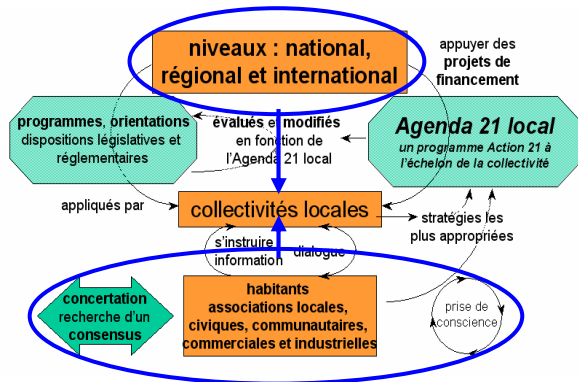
niveaux : national, régional et international

appuyer des projets de financement

programmes, orientations dispositions législatives et réglementaires

évalués et modifiés en fonction de l'Agenda 21 local

Agenda 21 local
un programme Action 21 à l'échelon de la collectivité

appliqués par

collectivités locales

stratégies les plus appropriées

s'instruire information

dialogue

concertation recherche d'un consensus

habitants associations locales, civiques, communautaires, commerciales et industrielles

prise de conscience